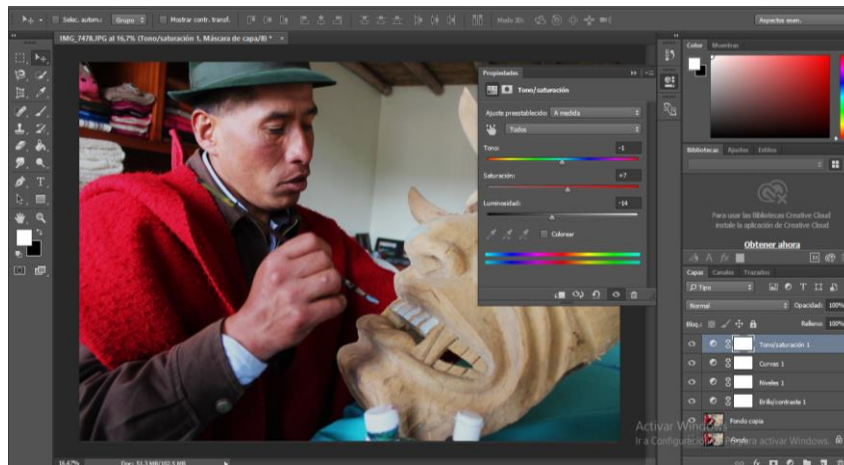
Selec. autom.: Grupo Mostrar contr. transf.

Modo 3D:

Aspectos esen.

IMG_7478.JPG al 16,7% (Tono/saturación 1, Máscara de capa/8) * ×

Propiedades

Tono/saturación

Ajuste preestablecido: A medida

Todos

Tono: -1

Saturación: +7

Luminosidad: -14

Colorear

Color Muestras

Bibliotecas Ajustes Estilos

Para usar las Bibliotecas Creative Cloud instale la aplicación de Creative Cloud

Obtener ahora

Capas Canales Trazados

Tipo

Normal Opacidad: 100%

Bloq.: Relleno: 100%

Tono/saturación 1

Curvas 1

Niveles 1

Brillo/contraste 1

Fondo copia

Fondo

Activar Windows

Ir a Configuración para activar Windows.

16,67%

Doc: 51,3 MB/102,5 MB